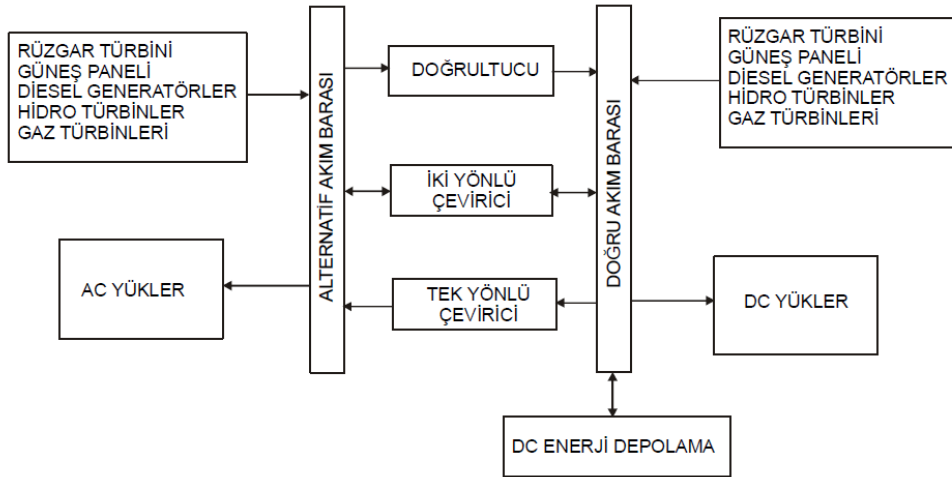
RÜZGAR TÜRBİNİ
GÜNEŞ PANELİ
DİESEL GENERATÖRLER
HİDRO TÜRBİNLER
GAZ TÜRBİNLERİ

ALTERNATİF AKIM BARASI

DOĞRULTUCU

İKİ YÖNLÜ ÇEVİRİCİ

TEK YÖNLÜ ÇEVİRİCİ

DOĞRU AKIM BARASI

RÜZGAR TÜRBİNİ
GÜNEŞ PANELİ
DİESEL GENERATÖRLER
HİDRO TÜRBİNLER
GAZ TÜRBİNLERİ

AC YÜKLER

DC YÜKLER

DC ENERJİ DEPOLAMA